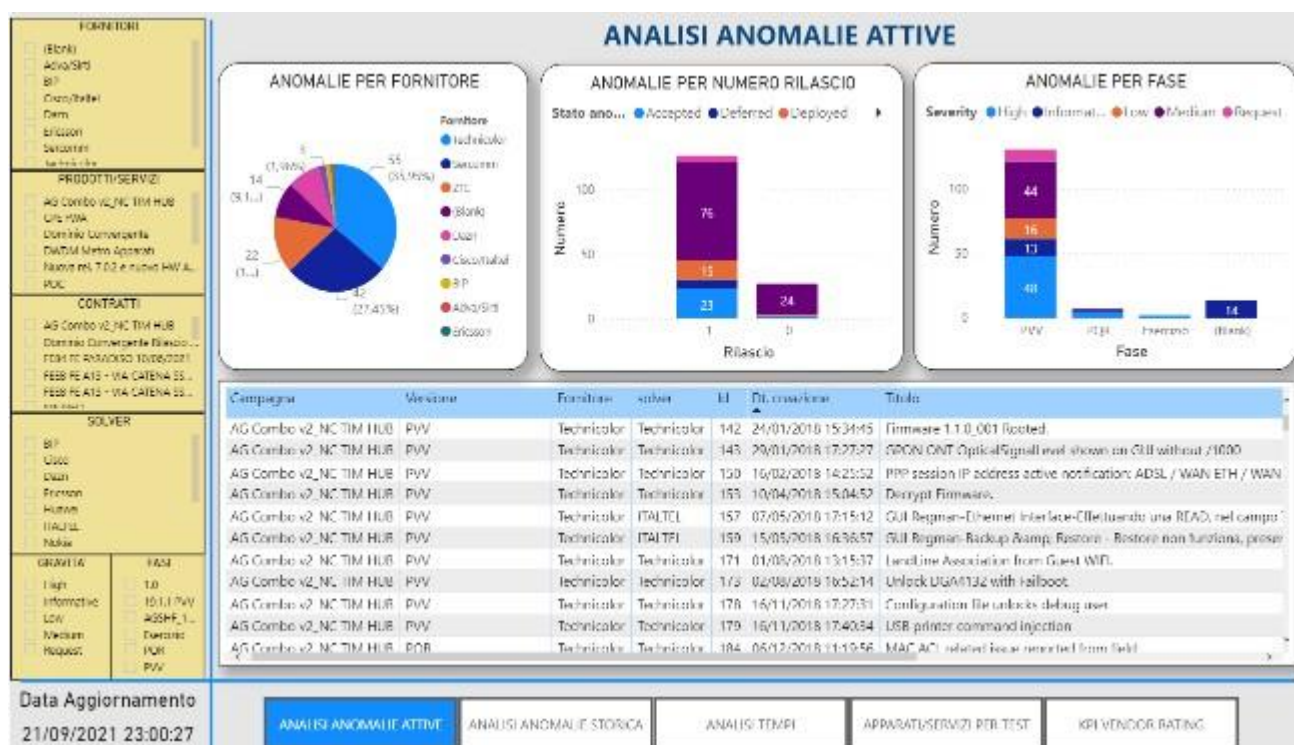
FORNITORI
(Blank)
Adva/Sirti
BIP
Cisco/Italtel
Dem
Ericsson
Sercomm
Technicolor

PRODOTTI/SERVIZI
AG Combo v2_NC TIM HUB
CPE FWA
Dominio Convergente
DWDM Metro Apparati
Nuovo rel. 7.0.2 e nuovo HW A...
POC

CONTRATTI
AG Combo v2_NC TIM HUB
Dominio Convergente Rilascio...
FDM FE RAVIOSO 10/06/2021
FEBB FE A13 - VIA CATENA 55...
FEBB FE A13 - VIA CATENA 55...

SOLVER
BIP
Cisco
Dzan
Ericsson
Huawei
ITALTEL
Nokia

GRAVITA
High
Informative
Low
Medium
Request

FASI
1.0
10.1.1 PVV
AGSHF_1...
Esercizio
POR
PVV

ANALISI ANOMALIE ATTIVE

ANOMALIE PER FORNITORE
Fornitore
Technicolor
Sercomm
ZTE
(Blank)
Dzan
Cisco/Italtel
BIP
Adva/Sirti
Ericsson
55 (35,95%)
42 (27,45%)
22 (1...)
14 (9,1...)
(1,96%)
3

ANOMALIE PER NUMERO RILASCIO
Stato ano... ● Accepted ● Deferred ● Deployed
Numero
100
50
0
76
15
23
24
1
0
Rilascio

ANOMALIE PER FASE
Severity ● High ● Informat... ● Low ● Medium ● Request
Numero
100
50
0
44
16
13
48
14
PVV
POR
Esercizio
(Blank)
Fase

| Campagna | Versione | Fornitore | solver | Id | Dt. creazione | Titolo |
|---|---|---|---|---|---|---|
| AG Combo v2_NC TIM HUB | PVV | Technicolor | Technicolor | 142 | 24/01/2018 15:34:45 | Firmware 1.1.0_001 Rooted. |
| AG Combo v2_NC TIM HUB | PVV | Technicolor | Technicolor | 143 | 29/01/2018 17:27:27 | GPON ONT OpticalSignalLevel shown on GUI without /1000 |
| AG Combo v2_NC TIM HUB | PVV | Technicolor | Technicolor | 150 | 16/02/2018 14:25:52 | PPP session IP address active notification: ADSL / WAN ETH / WAN |
| AG Combo v2_NC TIM HUB | PVV | Technicolor | Technicolor | 153 | 10/04/2018 15:04:52 | Decrypt Firmware. |
| AG Combo v2_NC TIM HUB | PVV | Technicolor | ITALTEL | 157 | 07/05/2018 17:15:12 | GUI Regman-Ethernet Interface-Effettuando una READ, nel campo |
| AG Combo v2_NC TIM HUB | PVV | Technicolor | ITALTEL | 159 | 15/05/2018 16:36:57 | GUI Regman-Backup Aamp; Restore - Restore non funziona, prese |
| AG Combo v2_NC TIM HUB | PVV | Technicolor | Technicolor | 171 | 01/08/2018 13:15:37 | LandLine Association from Guest WIFI. |
| AG Combo v2_NC TIM HUB | PVV | Technicolor | Technicolor | 173 | 02/08/2018 16:52:14 | Unlock DGA4132 with failboot. |
| AG Combo v2_NC TIM HUB | PVV | Technicolor | Technicolor | 178 | 16/11/2018 17:27:31 | Configuration file unlocks debug user. |
| AG Combo v2_NC TIM HUB | PVV | Technicolor | Technicolor | 179 | 16/11/2018 17:40:34 | USB printer command injection |
| AG Combo v2_NC TIM HUB | POR | Technicolor | Technicolor | 184 | 05/12/2018 11:19:56 | MAC ACL related issue reported from field |

Data Aggiornamento
21/09/2021 23:00:27

ANALISI ANOMALIE ATTIVE
ANALISI ANOMALIE STORICA
ANALISI TEMPI
APPARATI/SERVIZI PER TEST
KPI VENDOR RATING